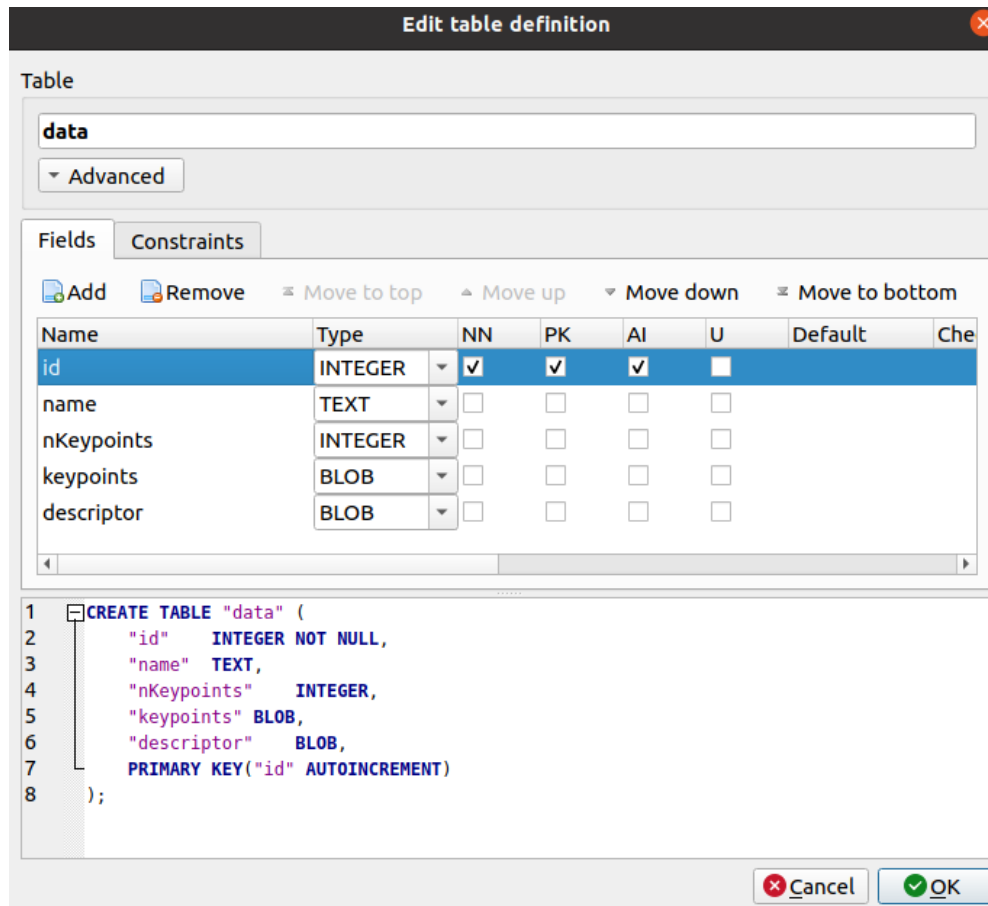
Edit table definition

Table

data

Advanced

Fields | Constraints

Add Remove Move to top Move up Move down Move to bottom

| Name | Type | NN | PK | AI | U | Default | Che |
|---|---|---|---|---|---|---|---|
| id | INTEGER | ✓ | ✓ | ✓ | | | |
| name | TEXT | | | | | | |
| nKeypoints | INTEGER | | | | | | |
| keypoints | BLOB | | | | | | |
| descriptor | BLOB | | | | | | |

1 CREATE TABLE "data" (
2 "id" INTEGER NOT NULL,
3 "name" TEXT,
4 "nKeypoints" INTEGER,
5 "keypoints" BLOB,
6 "descriptor" BLOB,
7 PRIMARY KEY("id" AUTOINCREMENT)
8 );

Cancel OK